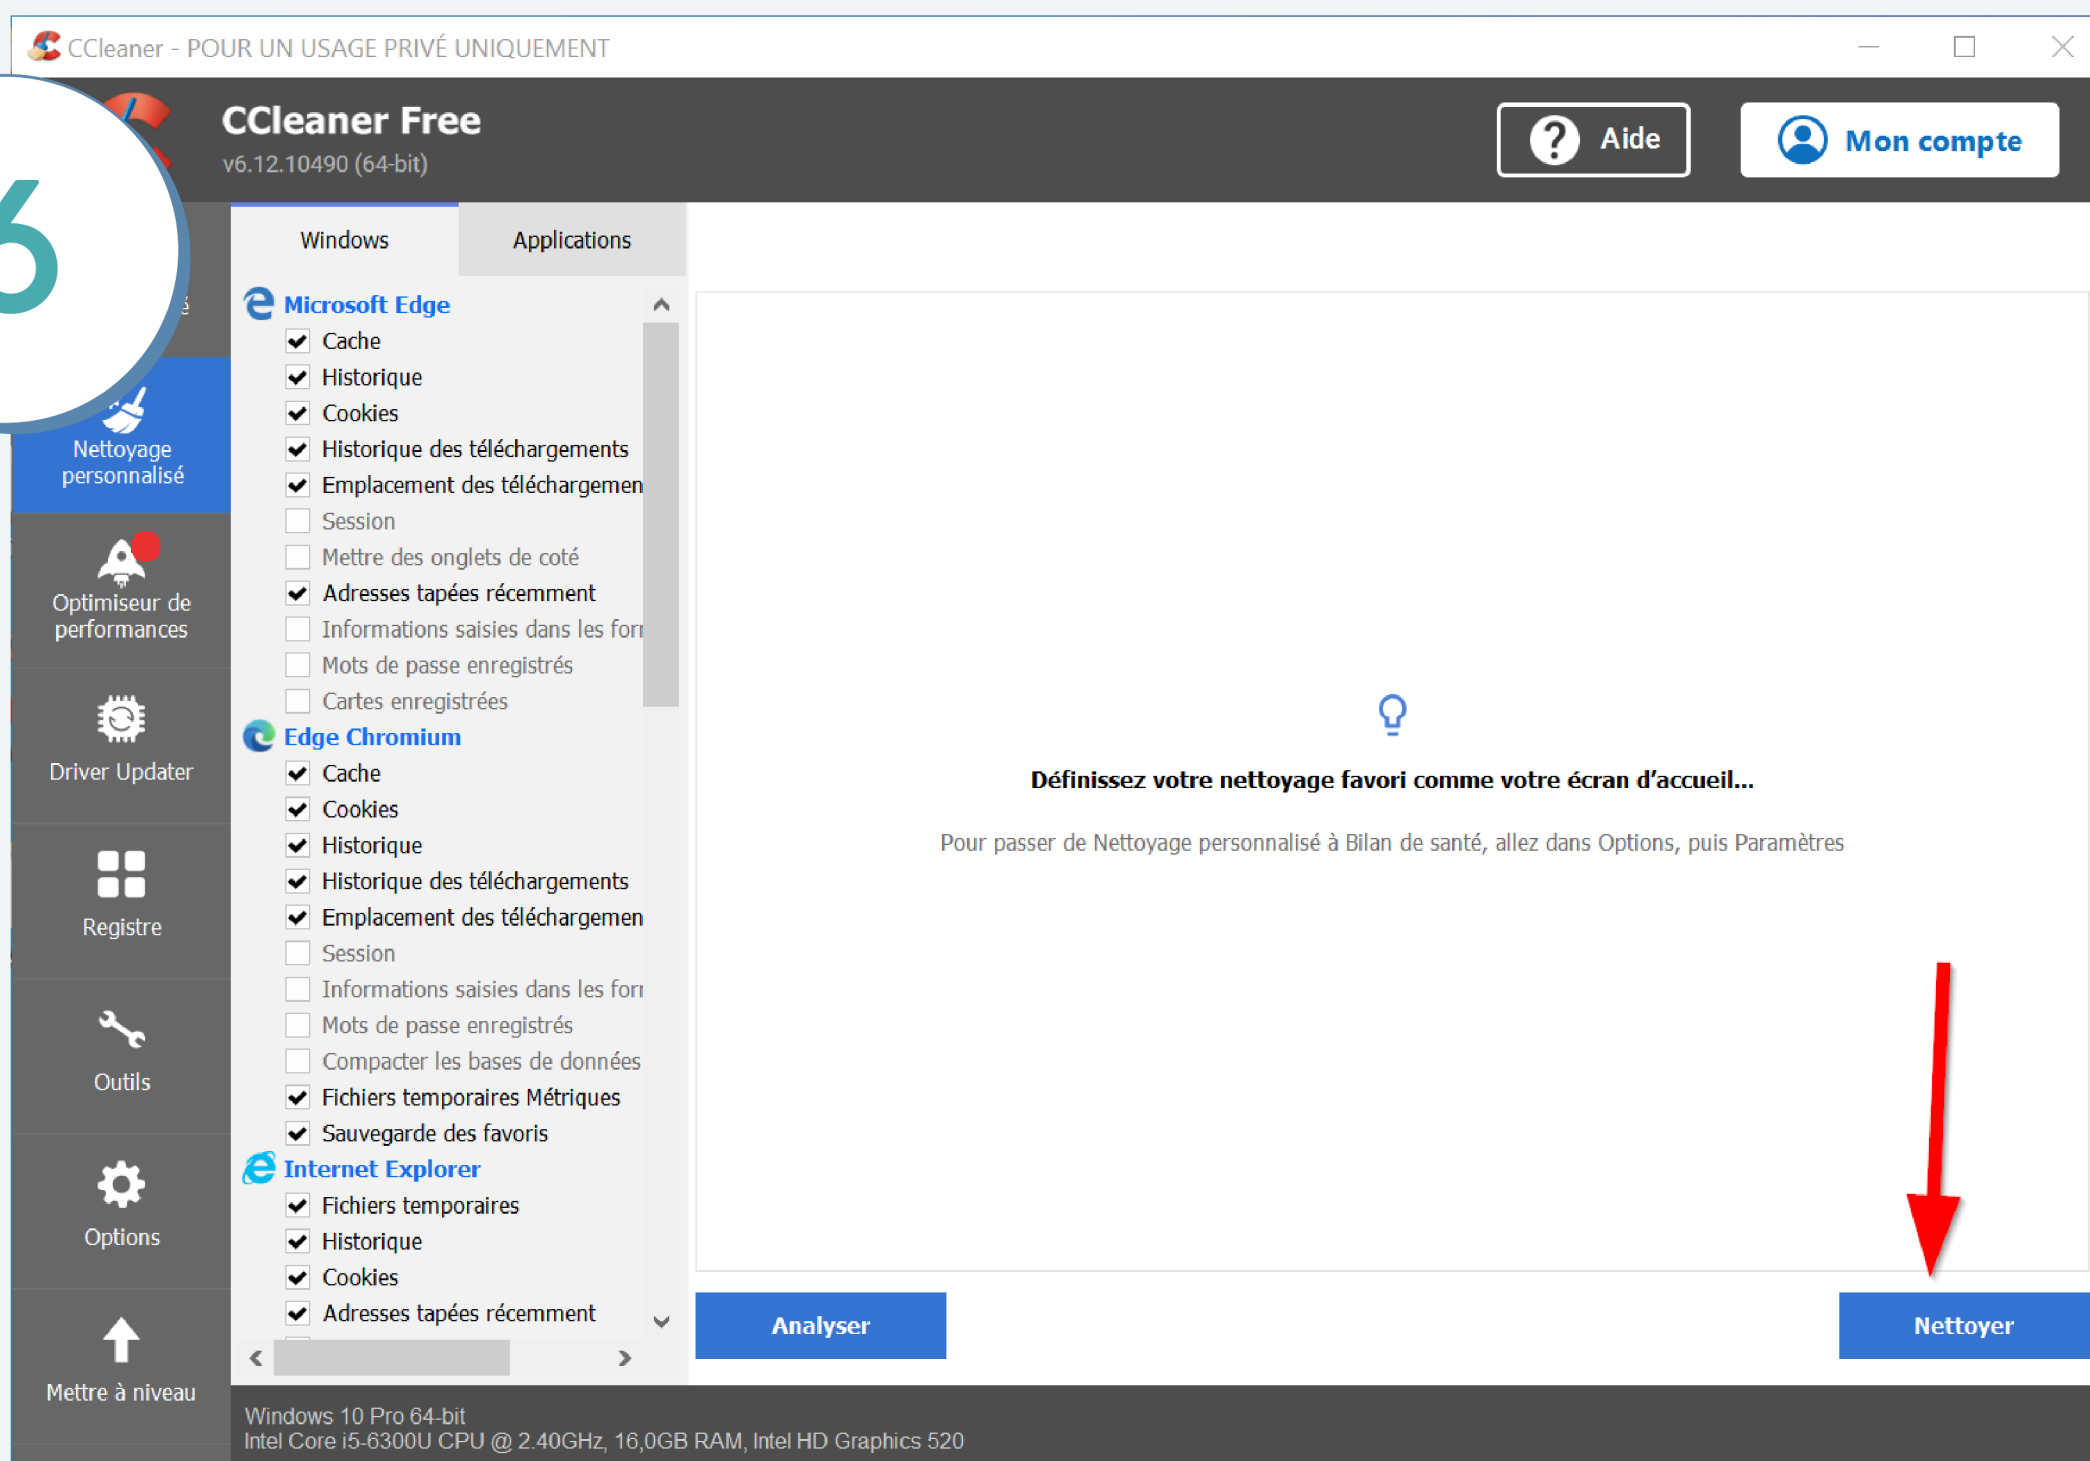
CCleaner - POUR UN USAGE PRIVÉ UNIQUEMENT

CCleaner Free
v6.12.10490 (64-bit)

Aide
Mon compte

6

Nettoyage personnalisé
Optimiseur de performances
Driver Updater
Registre
Outils
Options
Mettre à niveau

Windows
Applications

Microsoft Edge
Cache
Historique
Cookies
Historique des téléchargements
Emplacement des téléchargemen
Session
Mettre des onglets de coté
Adresses tapées récemment
Informations saisies dans les forı
Mots de passe enregistrés
Cartes enregistrées
Edge Chromium
Cache
Cookies
Historique
Historique des téléchargements
Emplacement des téléchargemen
Session
Informations saisies dans les forı
Mots de passe enregistrés
Compacter les bases de données
Fichiers temporaires Métriques
Sauvegarde des favoris
Internet Explorer
Fichiers temporaires
Historique
Cookies
Adresses tapées récemment

Définissez votre nettoyage favori comme votre écran d’accueil...

Pour passer de Nettoyage personnalisé à Bilan de santé, allez dans Options, puis Paramètres

Analyser
Nettoyer

Windows 10 Pro 64-bit
Intel Core i5-6300U CPU @ 2.40GHz, 16,0GB RAM, Intel HD Graphics 520